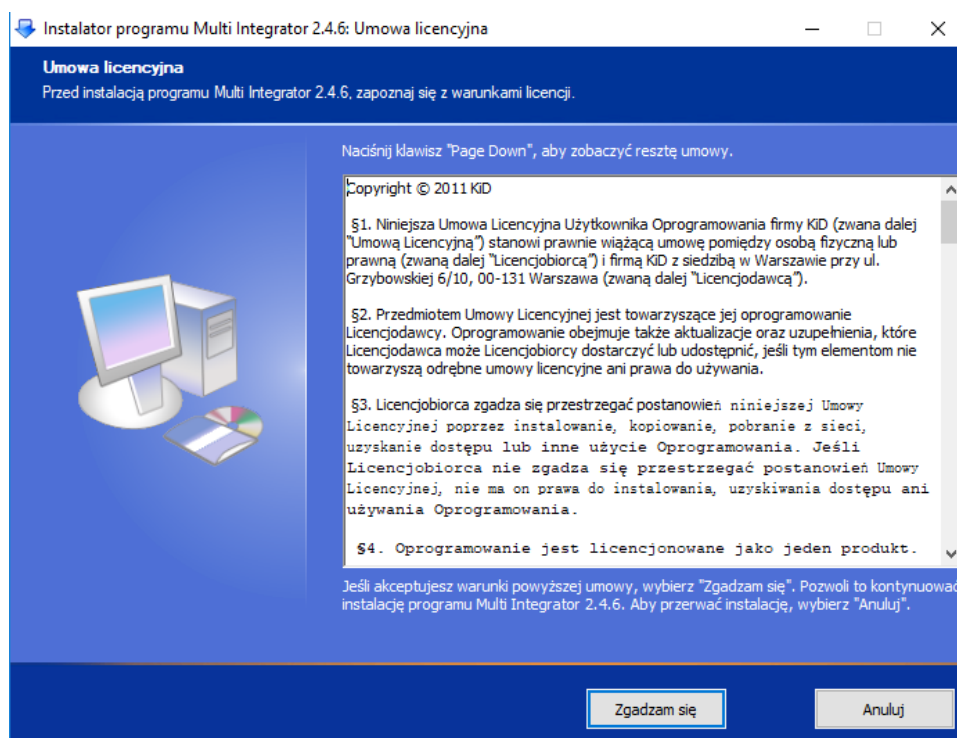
Instalator programu Multi Integrator 2.4.6: Umowa licencyjna

Umowa licencyjna
Przed instalacją programu Multi Integrator 2.4.6, zapoznaj się z warunkami licencji.

Naciśnij klawisz "Page Down", aby zobaczyć resztę umowy.

Copyright © 2011 KiD

§1. Niniejsza Umowa Licencyjna Użytkownika Oprogramowania firmy KiD (zwana dalej "Umową Licencyjną") stanowi prawnie wiążącą umowę pomiędzy osobą fizyczną lub prawną (zwaną dalej "Licencjobiorcą") i firmą KiD z siedzibą w Warszawie przy ul. Grzybowskiej 6/10, 00-131 Warszawa (zwaną dalej "Licencjodawcą").

§2. Przedmiotem Umowy Licencyjnej jest towarzyszące jej oprogramowanie Licencjodawcy. Oprogramowanie obejmuje także aktualizacje oraz uzupełnienia, które Licencjodawca może Licencjobiorcy dostarczyć lub udostępnić, jeśli tym elementom nie towarzyszą odrębne umowy licencyjne ani prawa do używania.

§3. Licencjobiorca zgadza się przestrzegać postanowień niniejszej Umowy Licencyjnej poprzez instalowanie, kopiowanie, pobranie z sieci, uzyskanie dostępu lub inne użycie Oprogramowania. Jeśli Licencjobiorca nie zgadza się przestrzegać postanowień Umowy Licencyjnej, nie ma on prawa do instalowania, uzyskiwania dostępu ani używania Oprogramowania.

§4. Oprogramowanie jest licencjonowane jako jeden produkt.

Jeśli akceptujesz warunki powyższej umowy, wybierz "Zgadzam się". Pozwoli to kontynuować instalację programu Multi Integrator 2.4.6. Aby przerwać instalację, wybierz "Anuluj".

Zgadzam się

Anuluj